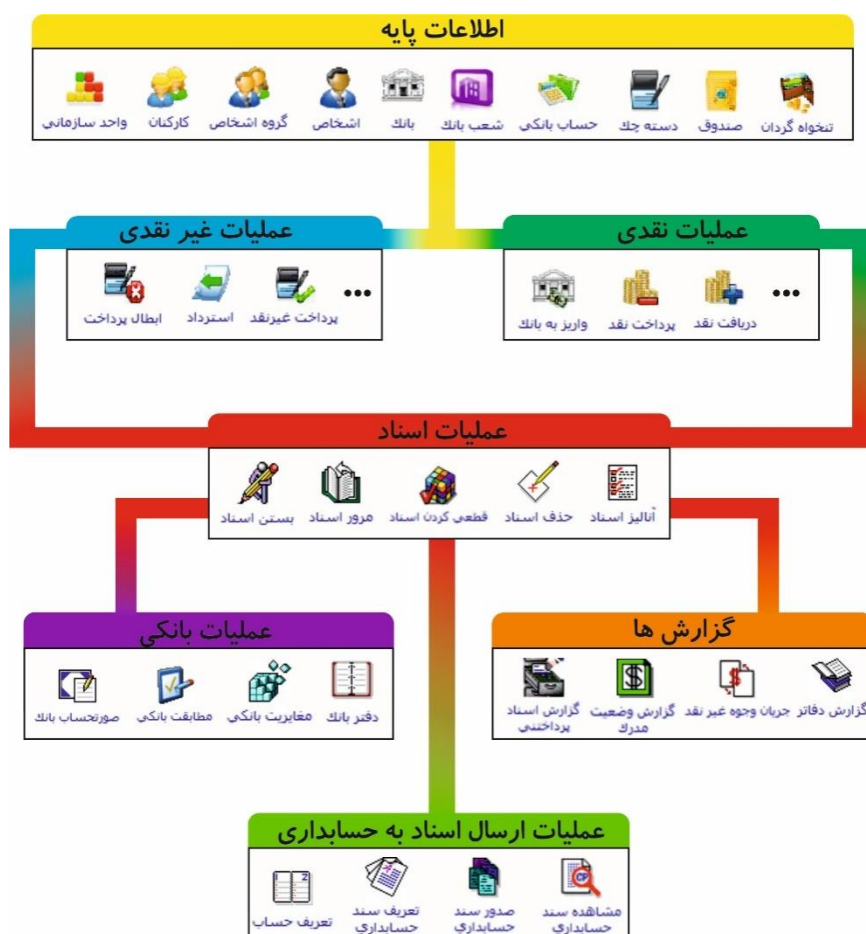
اطلاعات پایه

تنخواه گردان
صندوق
دسته چک
حساب بانکی
شعب بانک
بانک
اشخاص
گروه اشخاص
کارکنان
واحد سازمانی

عملیات نقدی

دریافت نقد
پرداخت نقد
واریز به بانک
...

عملیات غیر نقدی

پرداخت غیرنقد
استرداد
ابطال پرداخت
...

عملیات اسناد

آنالیز اسناد
حذف اسناد
قطعی کردن اسناد
مرور اسناد
بستن اسناد

عملیات بانکی

دفتر بانک
مغایریت بانکی
مطابقت بانکی
صورتحساب بانک

گزارش ها

گزارش دفاتر
جریان وجوه غیر نقد
گزارش وضعیت مدرک
گزارش اسناد پرداختنی

عملیات ارسال اسناد به حسابداری

مشاهده سند حسابداری
صدور سند حسابداری
تعریف سند حسابداری
تعریف حساب